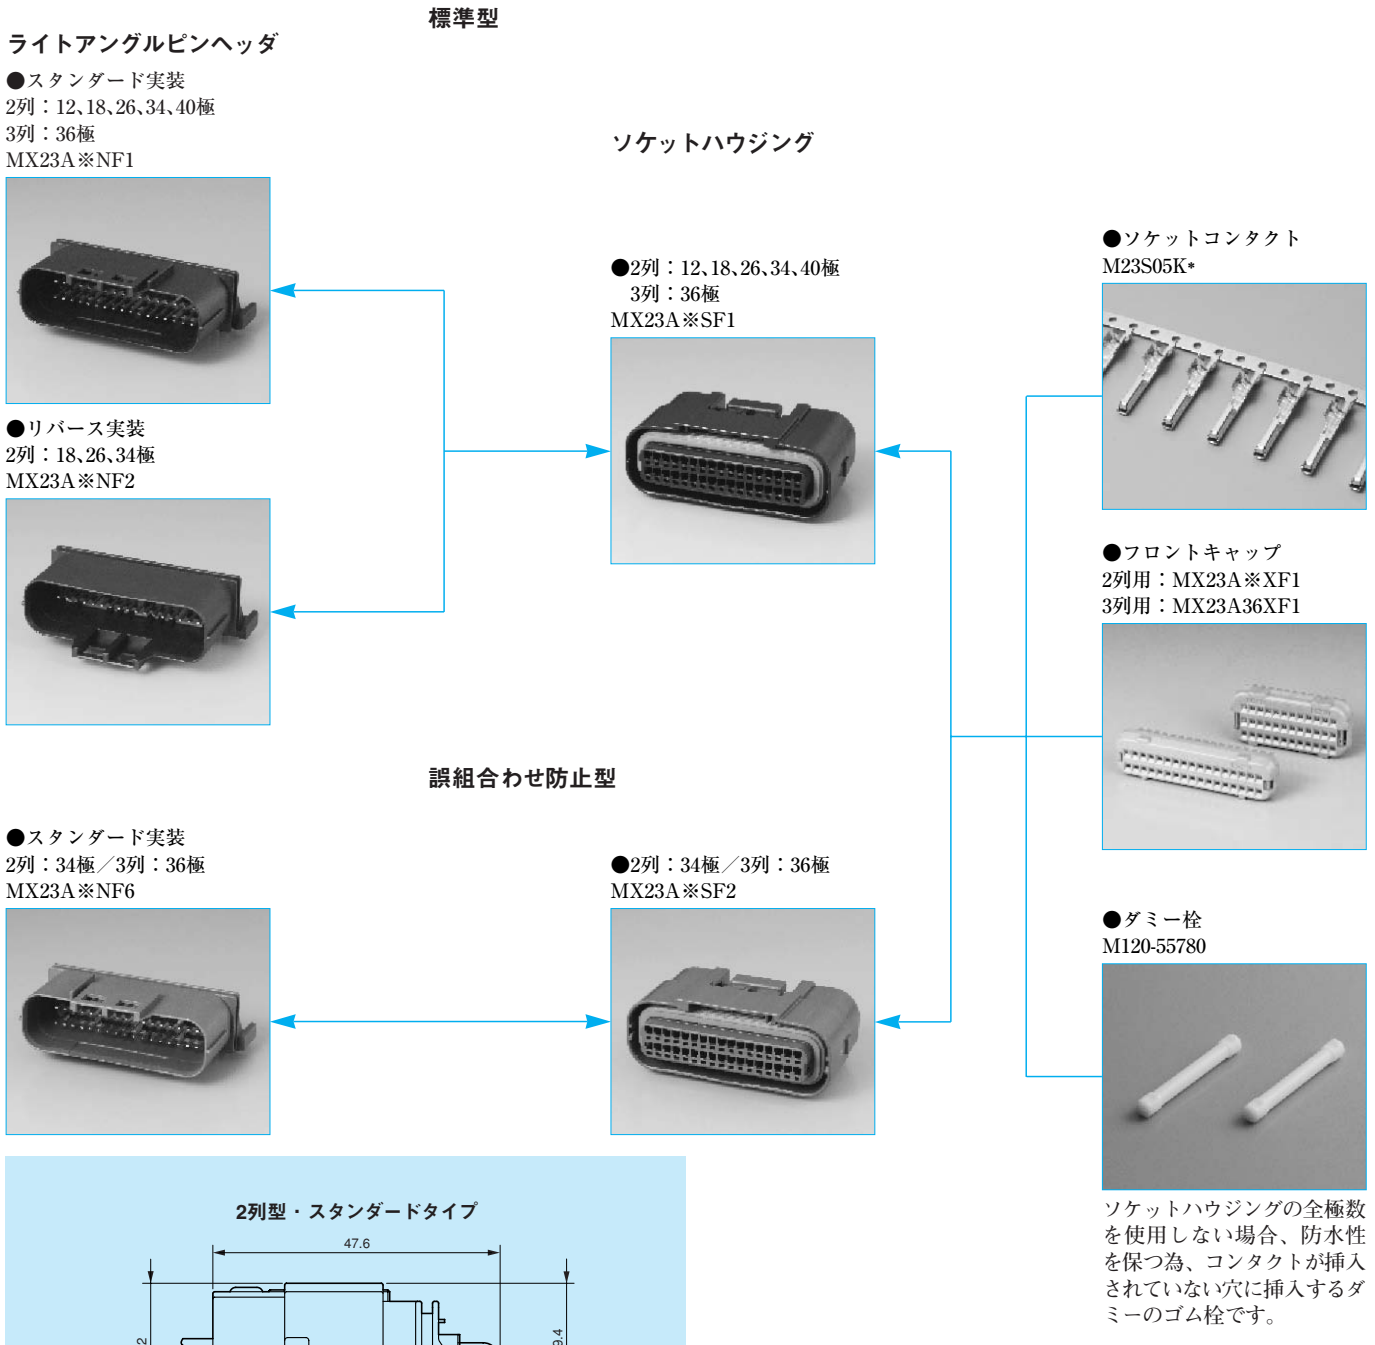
標準型

ライトアングルピンヘッダ

●スタンダード実装
2列：12､18､26､34､40極
3列：36極
MX23A※NF1

●リバース実装
2列：18､26､34極
MX23A※NF2

ソケットハウジング

●2列：12､18､26､34､40極
3列：36極
MX23A※SF1

●ソケットコンタクト
M23S05K*

●フロントキャップ
2列用：MX23A※XF1
3列用：MX23A36XF1

誤組合わせ防止型

●スタンダード実装
2列：34極／3列：36極
MX23A※NF6

●2列：34極／3列：36極
MX23A※SF2

●ダミー栓
M120-55780

ソケットハウジングの全極数を使用しない場合、防水性を保つ為、コンタクトが挿入されていない穴に挿入するダミーのゴム栓です。

2列型・スタンダードタイプ

47.6

2

9.4